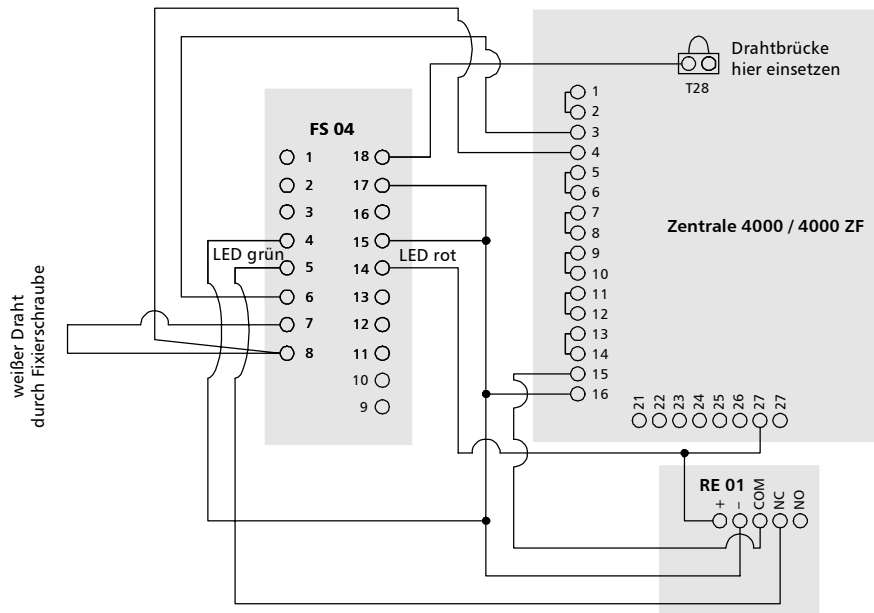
Drahtbrücke
hier einsetzen

T28

FS 04

1
2
3
4
5
6
7
8

18
17
16
15
14
13
12
11
10
9

LED grün
LED rot

weißer Draht
durch Fixierschraube

Zentrale 4000 / 4000 ZF

1
2
3
4
5
6
7
8
9
10
11
12
13
14
15
16

21
22
23
24
25
26
27
27

RE 01
+
–
COM
NC
NO